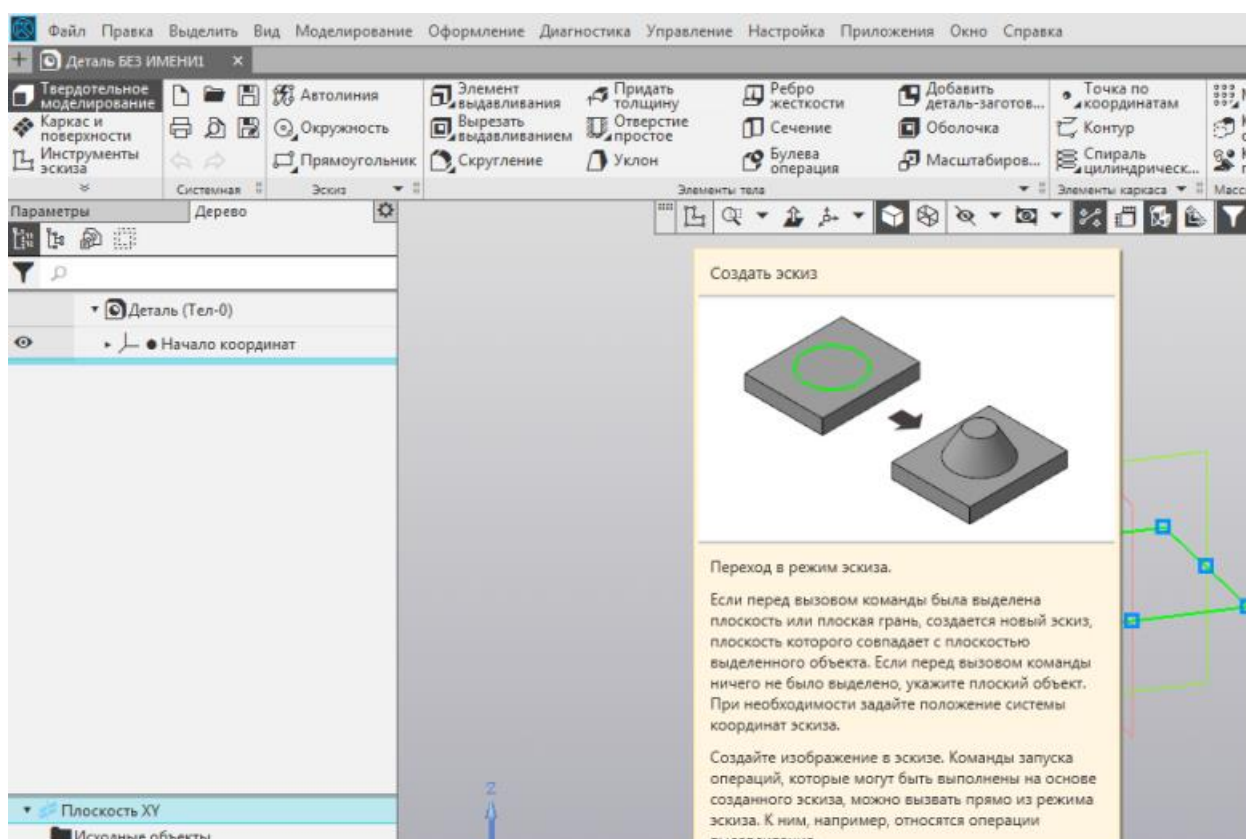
Файл Правка Выделить Вид Моделирование Оформление Диагностика Управление Настройка Приложения Окно Справка

Деталь БЕЗ ИМЕНИ1 ×

Твердотельное моделирование
Каркас и поверхности
Инструменты эскиза

Автолиния
Окружность
Прямоугольник

Элемент выдавливания
Вырезать выдавливанием
Скругление

Придать толщину
Отверстие простое
Уклон

Ребро жесткости
Сечение
Булева операция

Добавить деталь-заготов...
Оболочка
Масштабиров...

Точка по координатам
Контур
Спираль цилиндрическ...

Системная
Эскиз
Элементы тела
Элементы каркаса
Масс

Параметры
Дерево

Деталь (Тел-0)
Начало координат

Плоскость XY
Исходные объекты

Создать эскиз

Переход в режим эскиза.

Если перед вызовом команды была выделена плоскость или плоская грань, создается новый эскиз, плоскость которого совпадает с плоскостью выделенного объекта. Если перед вызовом команды ничего не было выделено, укажите плоский объект. При необходимости задайте положение системы координат эскиза.

Создайте изображение в эскизе. Команды запуска операций, которые могут быть выполнены на основе созданного эскиза, можно вызвать прямо из режима эскиза. К ним, например, относятся операции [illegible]

Z